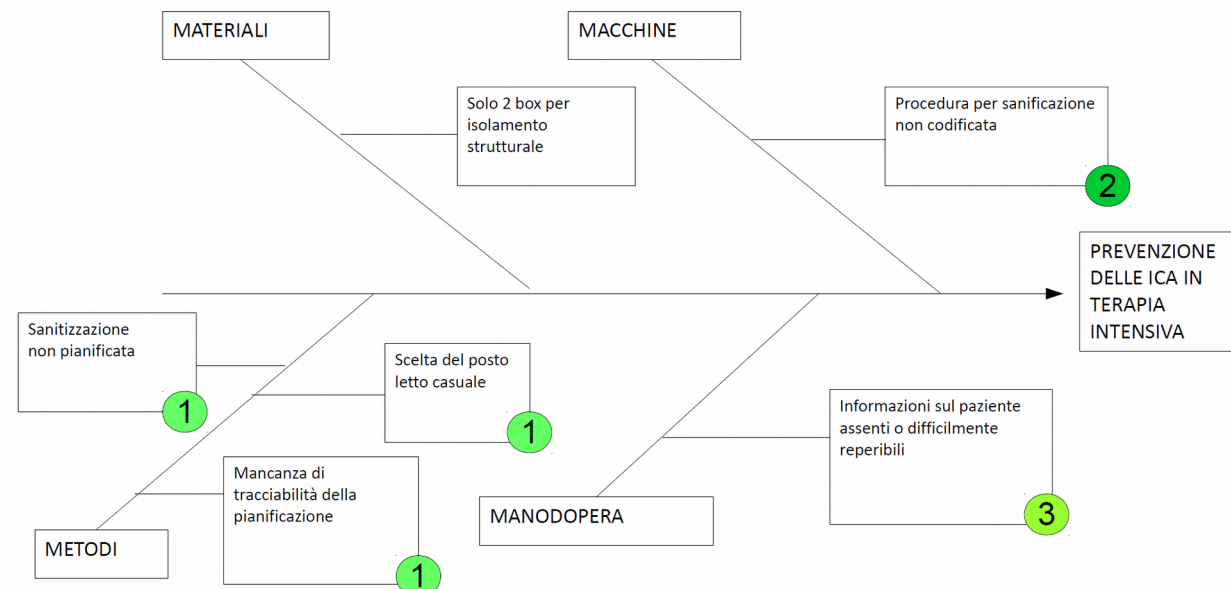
MATERIALI

MACCHINE

Solo 2 box per isolamento strutturale

Procedura per sanificazione non codificata

2

PREVENZIONE DELLE ICA IN TERAPIA INTENSIVA

Sanitizzazione non pianificata

1

Scelta del posto letto casuale

1

Informazioni sul paziente assenti o difficilmente reperibili

3

Mancanza di tracciabilità della pianificazione

1

MANODOPERA

METODI